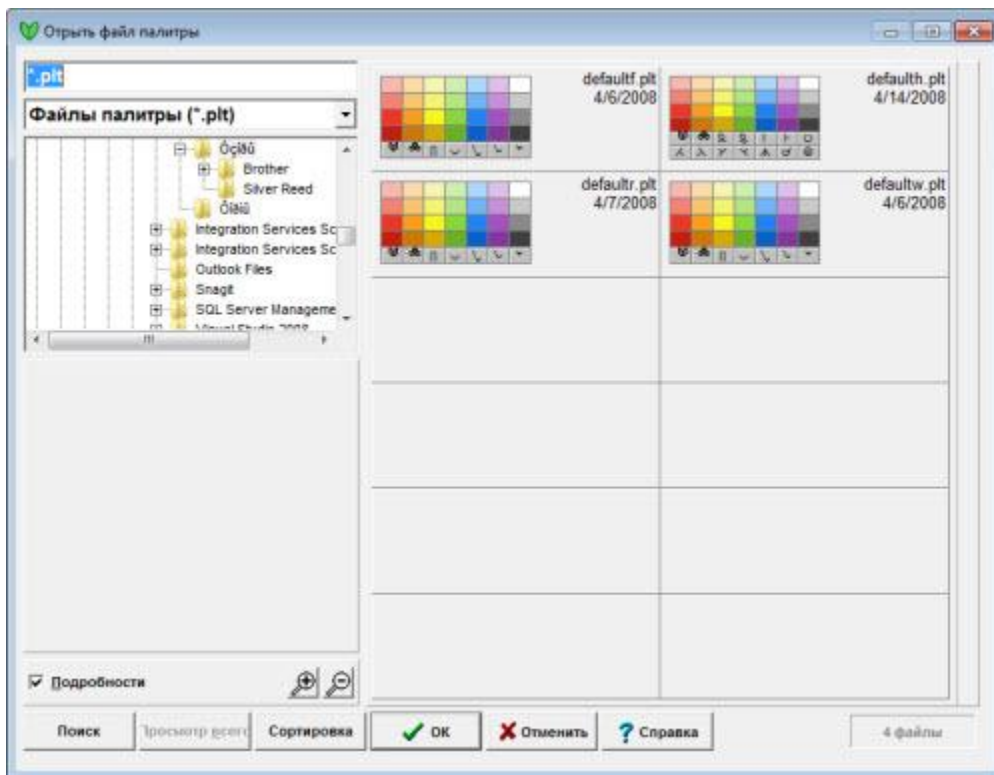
Отрыть файл палитры

*.plt

Файлы палитры (*.plt)

Óçîâû
Brother
Silver Reed
Ôîëü
Integration Services Sc
Integration Services Sc
Outlook Files
Snagit
SQL Server Manageme
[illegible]

defaultf.plt
4/6/2008

defaulth.plt
4/14/2008

defaultr.plt
4/7/2008

defaultw.plt
4/6/2008

Подробности

Поиск | Просмотр всего | Сортировка | OK | Отменить | Справка | 4 файлы